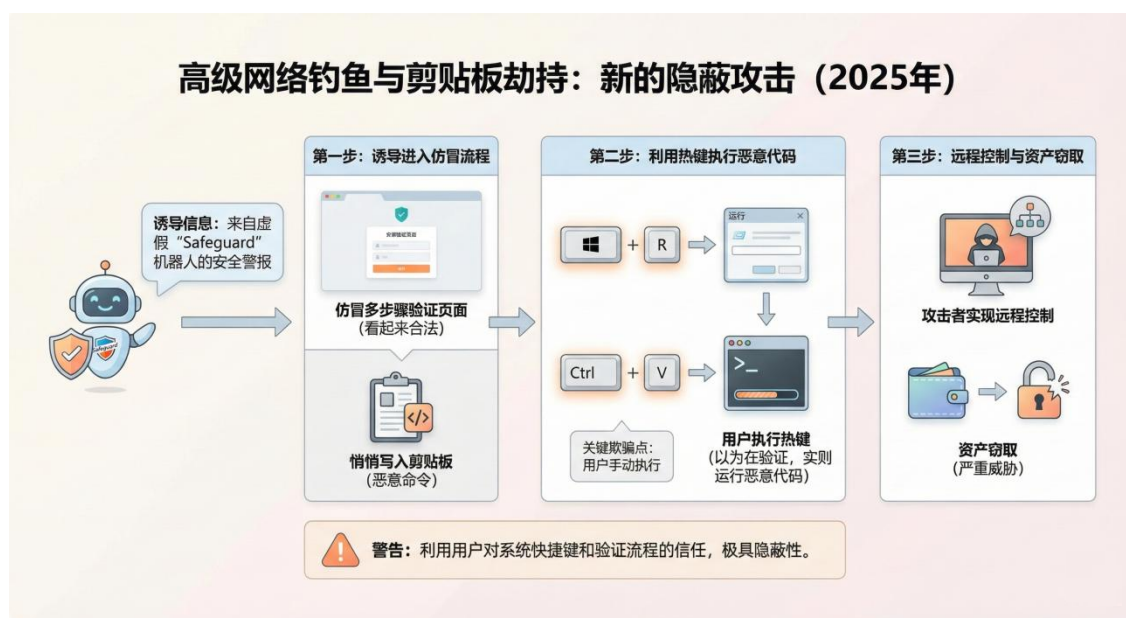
高级网络钓鱼与剪贴板劫持：新的隐蔽攻击（2025年）

诱导信息：来自虚假“Safeguard”机器人的安全警报

Safeguard

第一步：诱导进入仿冒流程

安全验证页面

仿冒多步骤验证页面
(看起来合法)

悄悄写入剪贴板
(恶意命令)

第二步：利用热键执行恶意代码

+ R

运行

Ctrl + V

>_

关键欺骗点：
用户手动执行

用户执行热键
(以为在验证，实则运行恶意代码)

第三步：远程控制与资产窃取

攻击者实现远程控制

资产窃取
(严重威胁)

警告：利用用户对系统快捷键和验证流程的信任，极具隐蔽性。